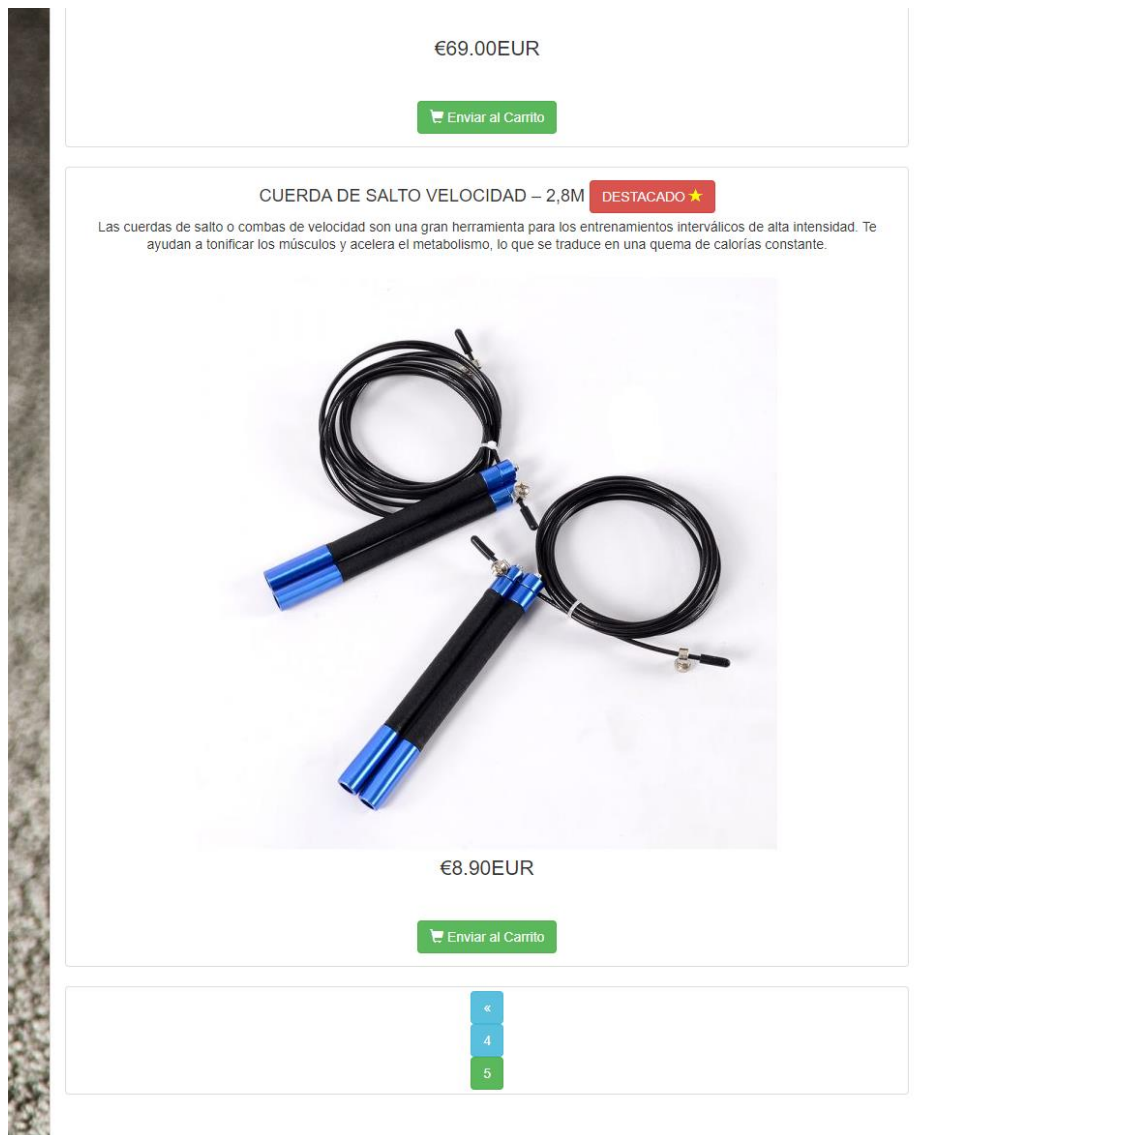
€69.00EUR

Enviar al Carrito

CUERDA DE SALTO VELOCIDAD – 2,8M DESTACADO ★

Las cuerdas de salto o combas de velocidad son una gran herramienta para los entrenamientos interválicos de alta intensidad. Te ayudan a tonificar los músculos y acelera el metabolismo, lo que se traduce en una quema de calorías constante.

€8.90EUR

Enviar al Carrito

«

4

5